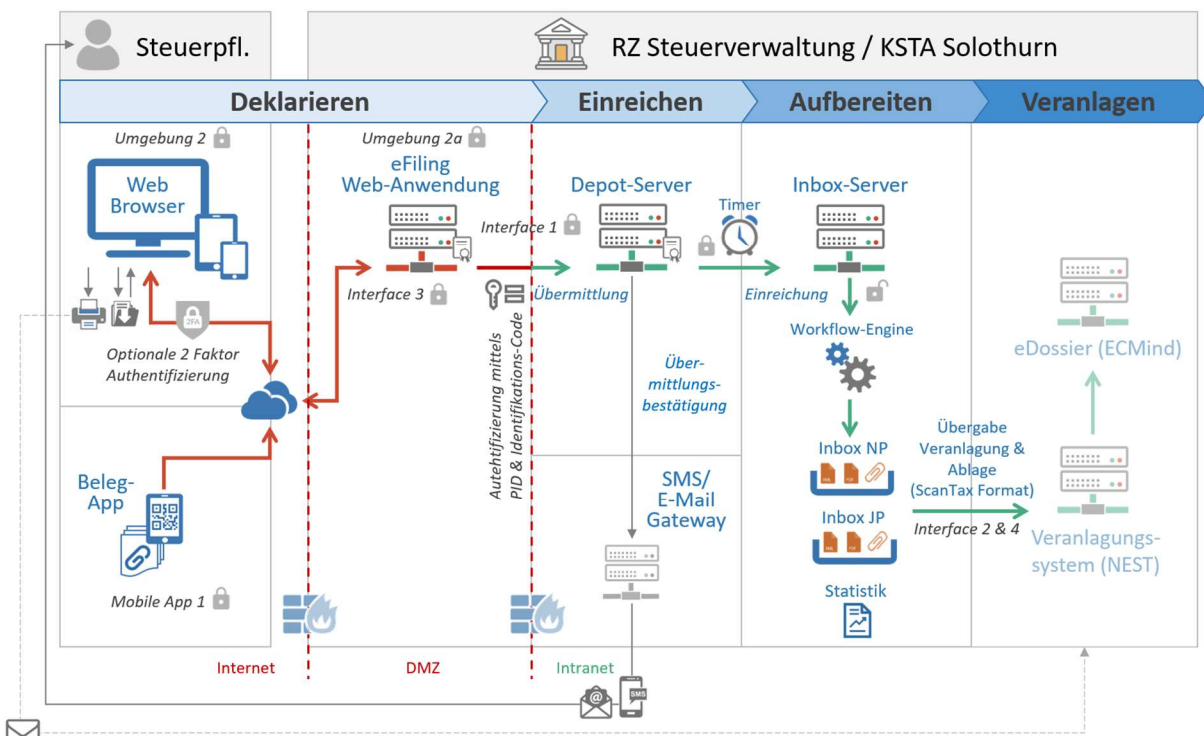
Steuerpfl.

RZ Steuerverwaltung / KSTA Solothurn

Deklarieren

Einreichen

Aufbereiten

Veranlagen

Umgebung 2

Web Browser

2FA

Optionale 2 Faktor Authentifizierung

Beleg-App

Mobile App 1

Umgebung 2a

eFiling Web-Anwendung

Interface 3

Autehtifizierung mittels PID & Identifikations-Code

Interface 1

Depot-Server

Übermittlung

Über-mittlungs-bestätigung

SMS/ E-Mail Gateway

Timer

Inbox-Server

Einreichung

Workflow-Engine

Inbox NP

Inbox JP

Statistik

Übergabe Veranlagung & Ablage (ScanTax Format)

Interface 2 & 4

eDossier (ECMind)

Veranlagungs-system (NEST)

Internet

DMZ

Intranet

SMS